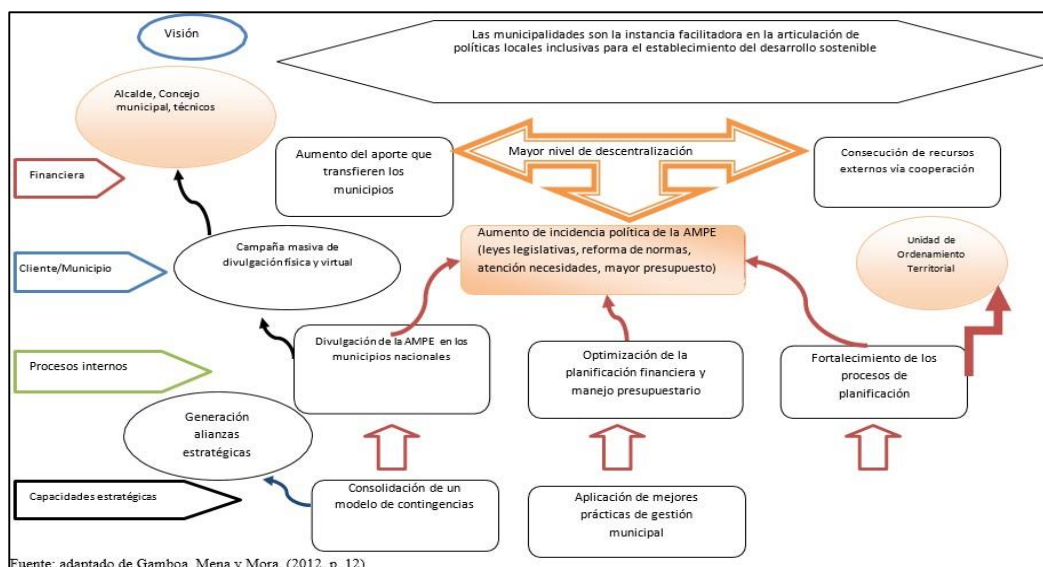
Visión

Las municipalidades son la instancia facilitadora en la articulación de políticas locales inclusivas para el establecimiento del desarrollo sostenible

Alcalde, Concejo municipal, técnicos

Financiera

Aumento del aporte que transfieren los municipios

Mayor nivel de descentralización

Consecución de recursos externos vía cooperación

Cliente/Municipio

Campaña masiva de divulgación física y virtual

Aumento de incidencia política de la AMPE (leyes legislativas, reforma de normas, atención necesidades, mayor presupuesto)

Unidad de Ordenamiento Territorial

Procesos internos

Divulgación de la AMPE en los municipios nacionales

Optimización de la planificación financiera y manejo presupuestario

Fortalecimiento de los procesos de planificación

Generación alianzas estratégicas

Capacidades estratégicas

Consolidación de un modelo de contingencias

Aplicación de mejores prácticas de gestión municipal

Fuente: adaptado de Gamboa, Mena y Mora, (2012, p. 12)